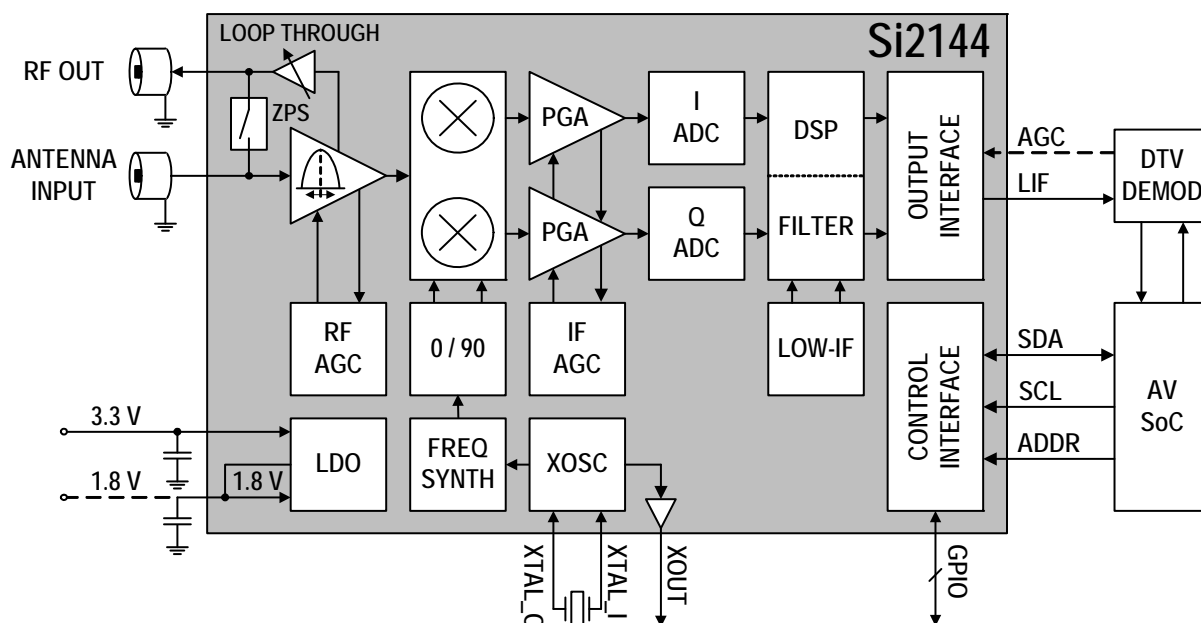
LOOP THROUGH

Si2144

RF OUT

ZPS

ANTENNA INPUT

PGA

PGA

I ADC

Q ADC

DSP

FILTER

OUTPUT INTERFACE

AGC

LIF

DTV DEMOD

RF AGC

0 / 90

IF AGC

LOW-IF

CONTROL INTERFACE

SDA

SCL

ADDR

AV SoC

3.3 V

1.8 V

1.8 V

LDO

FREQ SYNTH

XOSC

XTAL_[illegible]

XTAL_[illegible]

XOUT

GPIO